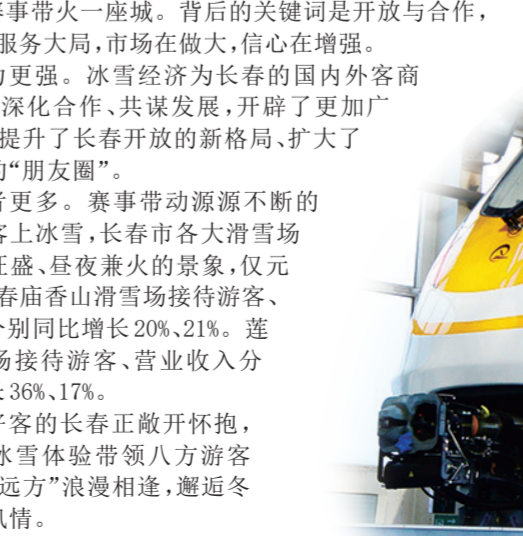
赛事带火一座城。背后的关键词是开放与合作，服务大局，市场在做大，信心在增强。

力更强。冰雪经济为长春的国内外客商深化合作、共谋发展，开辟了更加广提升了长春开放的新格局、扩大了的“朋友圈”。

者更多。赛事带动源源不断的客上冰雪，长春市各大滑雪场旺盛、昼夜兼火的景象，仅元春庙香山滑雪场接待游客、分别同比增长20%、21%。莲场接待游客、营业收入分长36%、17%。

好客的长春正敞开怀抱，冰雪体验带领八方游客“远方”浪漫相逢，邂逅冬风情。